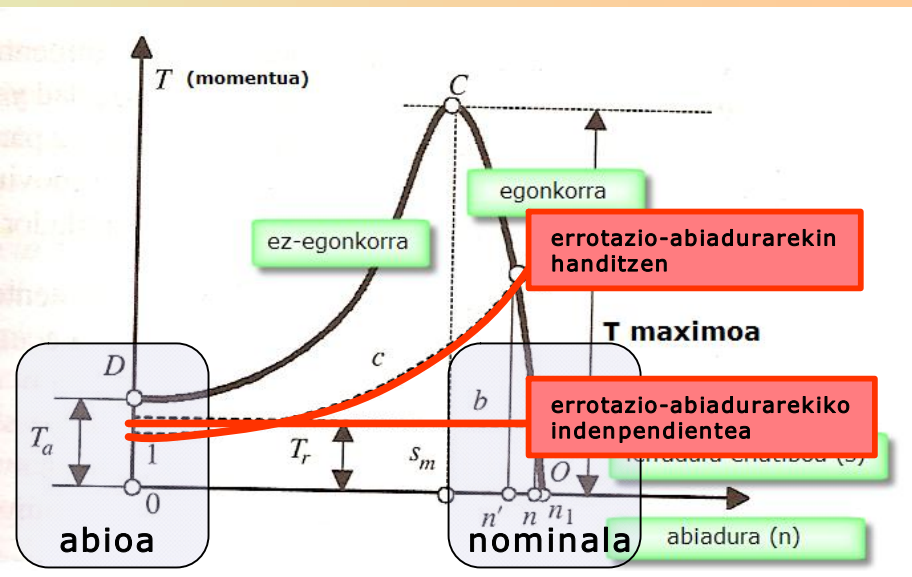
$T$ (momentua)

$C$

egonkorra

ez-egonkorra

errotazio-abiadurarekin handitzen

T maximoa

$D$

$c$

$b$

errotazio-abiadurarekiko indenpendientea

$T_a$

$1$

$T_r$

$s_m$

$O$

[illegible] erlatiboa (s)

$0$

$n'$ $n$ $n_1$

abioa

nominala

abiadura (n)